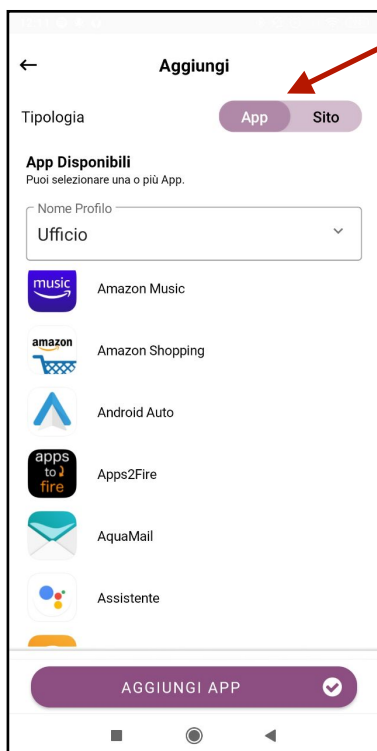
←
Aggiungi

Tipologia
App
Sito

App Disponibili
Puoi selezionare una o più App.

Nome Profilo
Ufficio

music
Amazon Music

amazon
Amazon Shopping

Android Auto

apps to fire
Apps2Fire

AquaMail

Assistente

AGGIUNGI APP